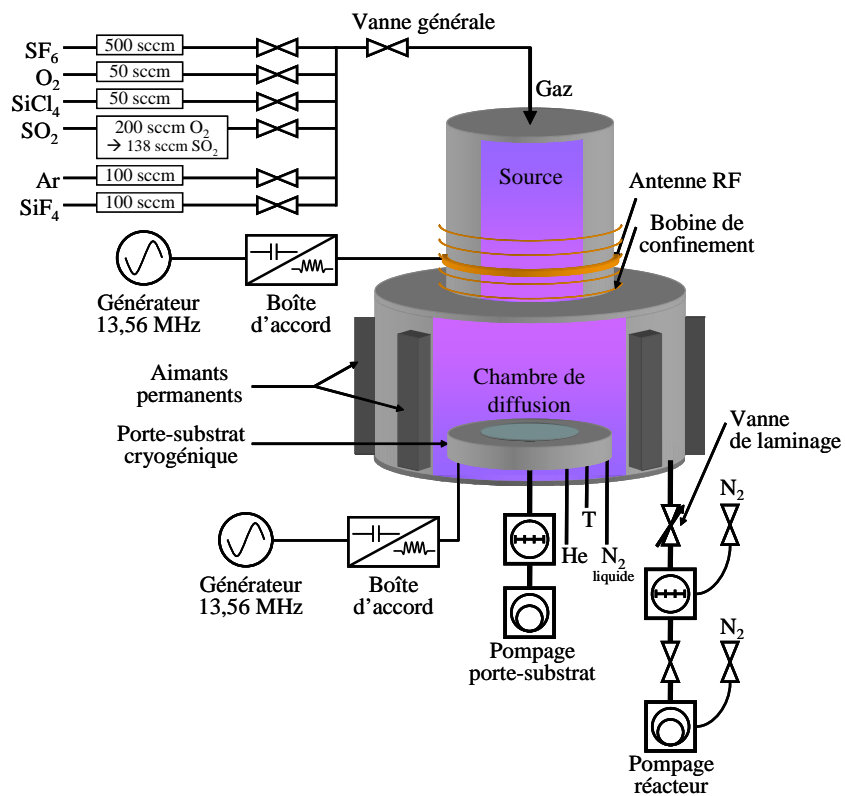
$SF_6$ 500 sccm
$O_2$ 50 sccm
$SiCl_4$ 50 sccm
$SO_2$ 200 sccm $O_2$ → 138 sccm $SO_2$
Ar 100 sccm
$SiF_4$ 100 sccm

Vanne générale

Gaz

Source

Antenne RF

Bobine de confinement

Générateur 13,56 MHz

Boîte d'accord

Aimants permanents

Chambre de diffusion

Porte-substrat cryogénique

Vanne de laminage

$N_2$

T

He

$N_2$ liquide

Générateur 13,56 MHz

Boîte d'accord

Pompage porte-substrat

$N_2$

Pompage réacteur